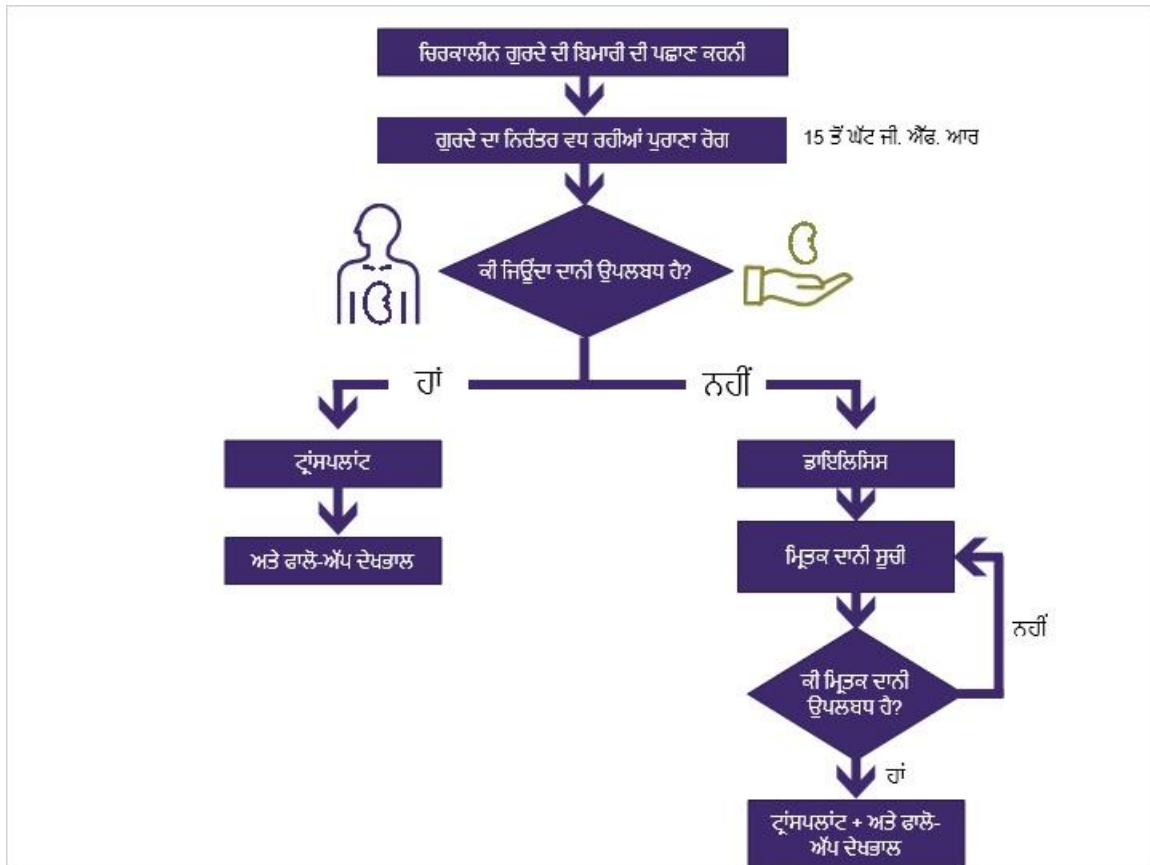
ਚਿਰਕਾਲੀਨ ਗੁਰਦੇ ਦੀ ਬਿਮਾਰੀ ਦੀ ਪਛਾਣ ਕਰਨੀ

ਗੁਰਦੇ ਦਾ ਨਿਰੰਤਰ ਵਧ ਰਹੀਆਂ ਪੁਰਾਣਾ ਰੋਗ

15 ਤੋਂ ਘੱਟ ਜੀ. ਐੱਫ. ਆਰ

ਕੀ ਜਿਉਂਦਾ ਦਾਨੀ ਉਪਲਬਧ ਹੈ?

ਹਾਂ

ਨਹੀਂ

ਟ੍ਰਾਂਸਪਲਾਂਟ

ਅਤੇ ਫਾਲੋ-ਅੱਪ ਦੇਖਭਾਲ

ਡਾਇਲਿਸਿਸ

ਮ੍ਰਿਤਕ ਦਾਨੀ ਸੂਚੀ

ਨਹੀਂ

ਕੀ ਮ੍ਰਿਤਕ ਦਾਨੀ ਉਪਲਬਧ ਹੈ?

ਹਾਂ

ਟ੍ਰਾਂਸਪਲਾਂਟ + ਅਤੇ ਫਾਲੋ-ਅੱਪ ਦੇਖਭਾਲ